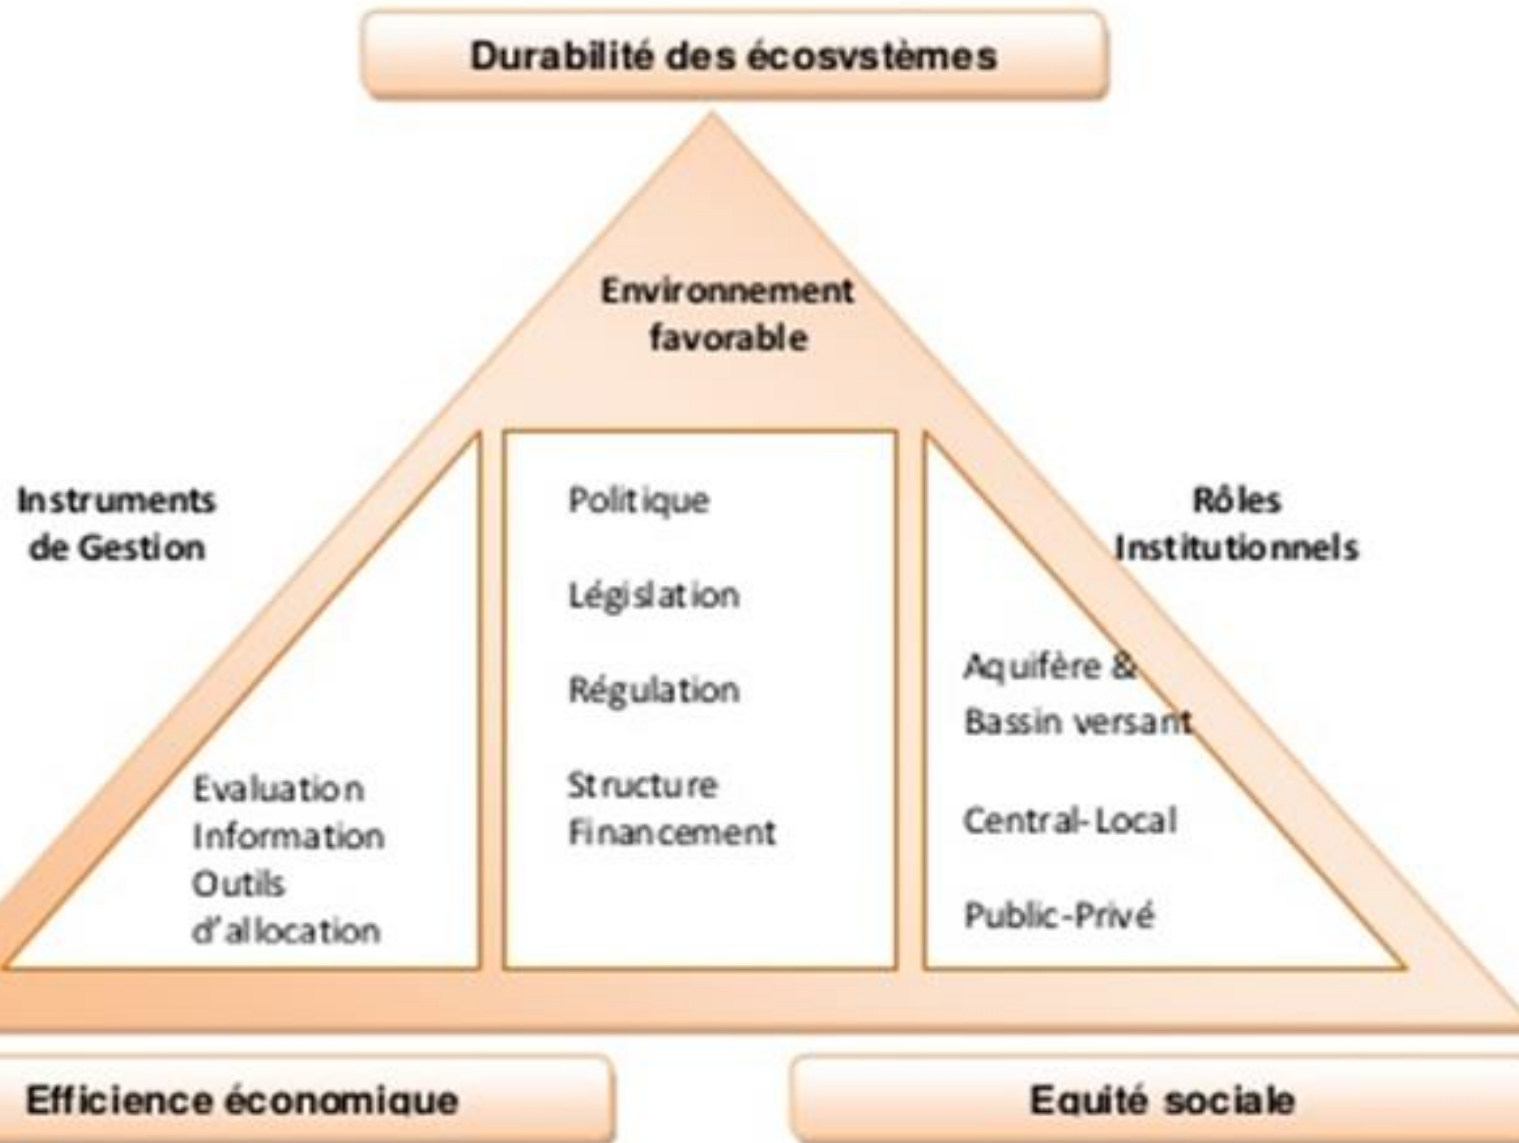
Durabilité des écosystèmes

Environnement favorable

Instruments de Gestion

Evaluation
Information
Outils d'allocation

Politique

Législation

Régulation

Structure
Financement

Rôles Institutionnels

Aquifère &
Bassin versant

Central-Local

Public-Privé

Efficience économique

Equité sociale